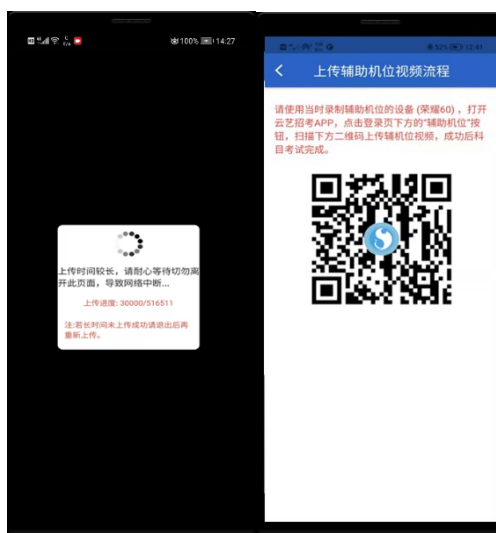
100% 14:27

上传时间较长，请耐心等待切勿离开此页面，导致网络中断...

上传进度: 30000/516511

注:若长时间未上传成功请退出后再重新上传。

52% 12:41

上传辅助机位视频流程

请使用当时录制辅助机位的设备 (荣耀60)，打开云艺招考APP，点击登录页下方的"辅助机位"按钮，扫描下方二维码上传辅助机位视频，成功后科目考试完成。